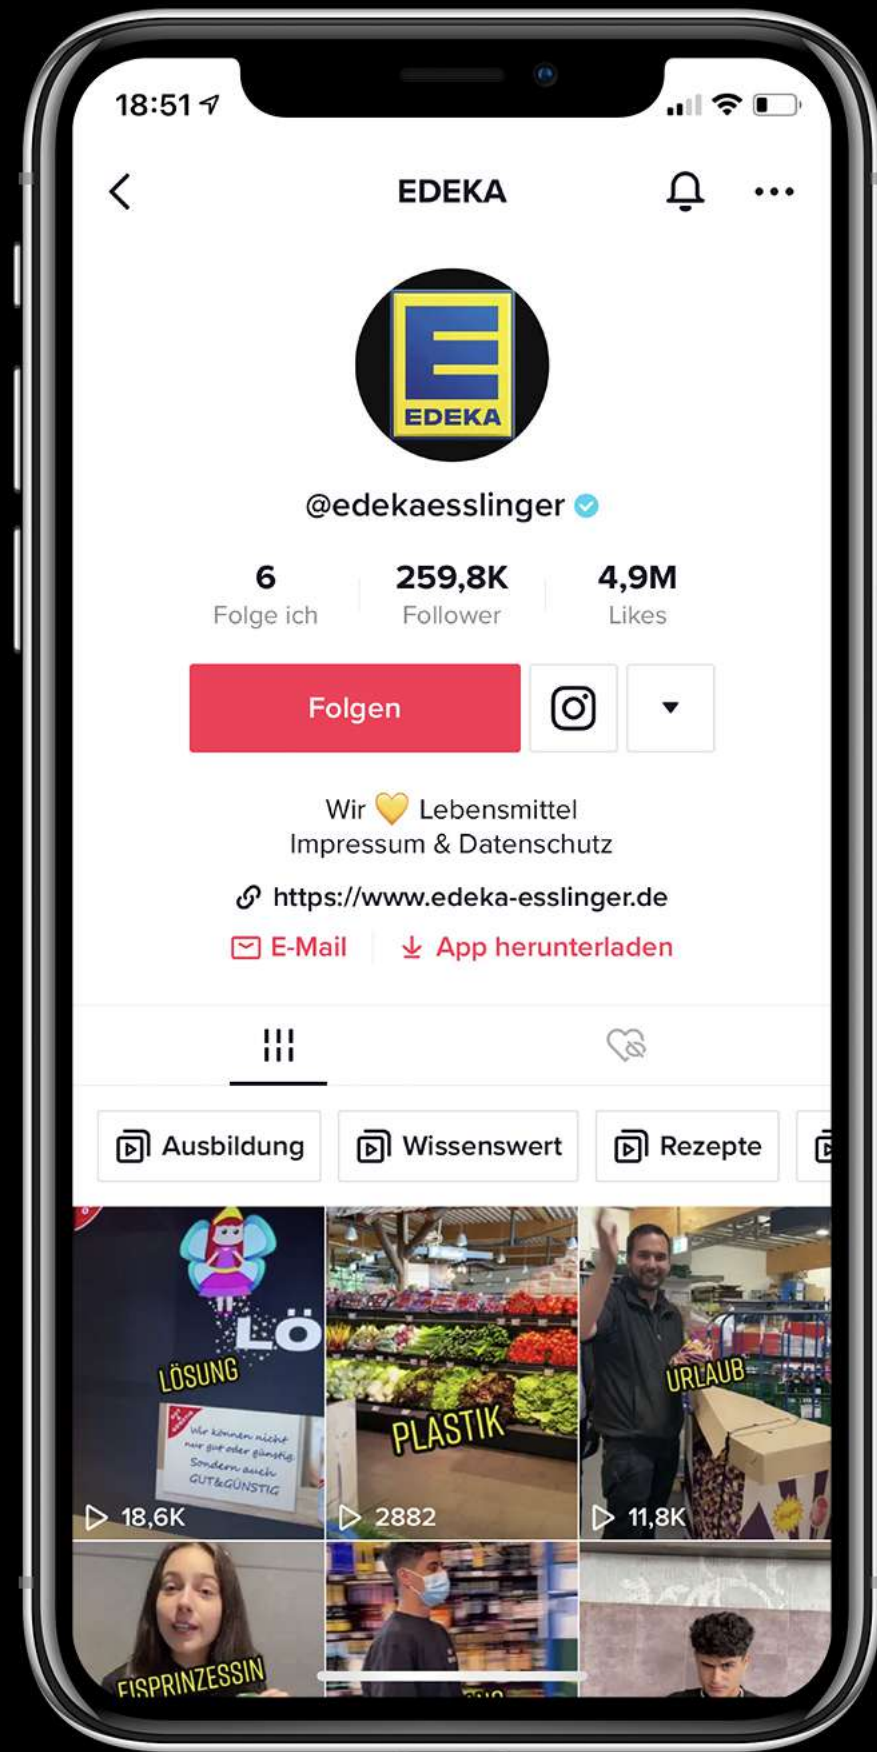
18:51

EDEKA

EDEKA

@edekaesslinger

6
Folge ich

259,8K
Follower

4,9M
Likes

Folgen

Wir 💛 Lebensmittel
Impressum & Datenschutz

https://www.edeka-esslinger.de

E-Mail | App herunterladen

Ausbildung | Wissenswert | Rezepte

LÖ
LÖSUNG
Wir können nicht nur gut oder günstig Sondern auch GUT&GÜNSTIG
18,6K

PLASTIK
2882

URLAUB
11,8K

EISPRINZESSIN

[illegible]